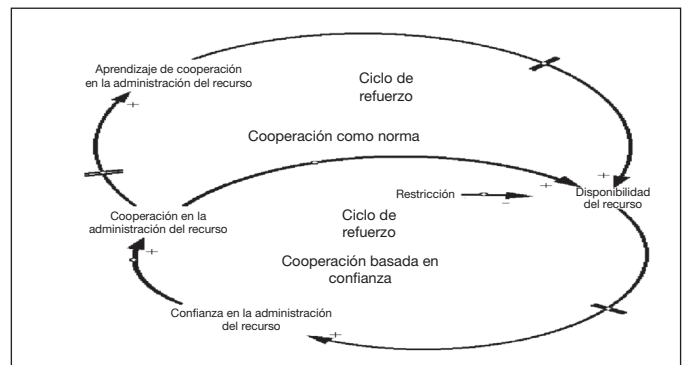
Aprendizaje de cooperación en la administración del recurso

Ciclo de refuerzo

Cooperación como norma

Restricción

Disponibilidad del recurso

Cooperación en la administración del recurso

Ciclo de refuerzo

Cooperación basada en confianza

Confianza en la administración del recurso

+

+

+

+

+

−